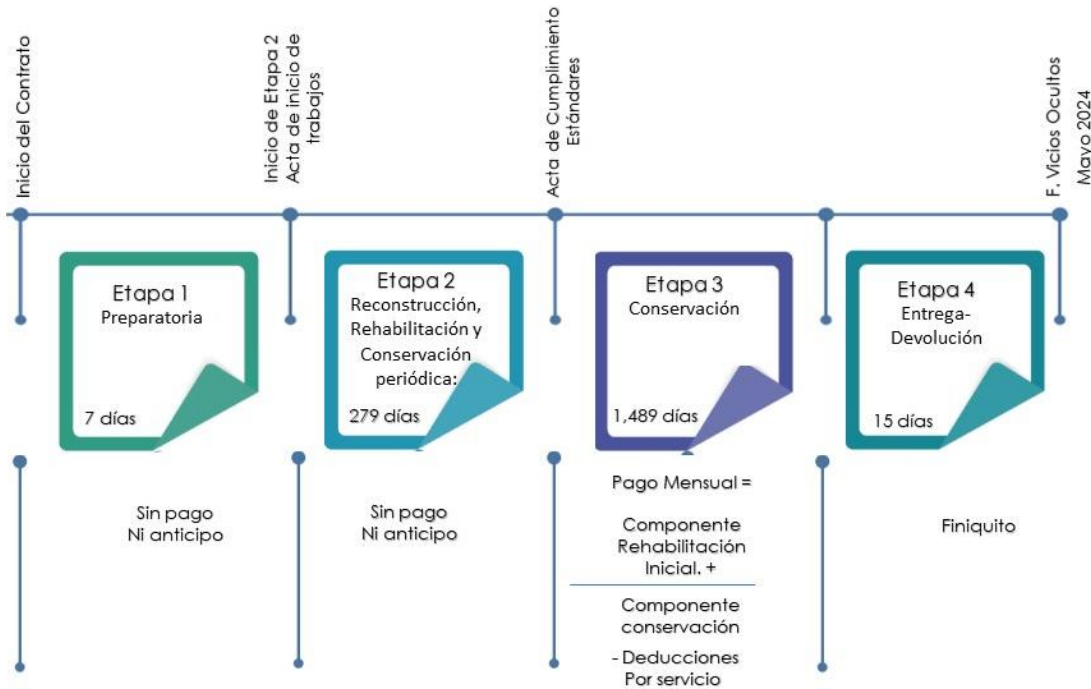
Inicio del Contrato

Inicio de Etapa 2
Acta de inicio de trabajos

Acta de Cumplimiento Estándares

F. Vicios Ocultos
Mayo 2024

Etapa 1
Preparatoria
7 días

Etapa 2
Reconstrucción, Rehabilitación y Conservación periódica:
279 días

Etapa 3
Conservación
1,489 días

Etapa 4
Entrega-Devolución
15 días

Sin pago
Ni anticipo

Sin pago
Ni anticipo

Pago Mensual =

Componente Rehabilitación Inicial. +

Componente conservación

- Deducciones Por servicio

Finiquito